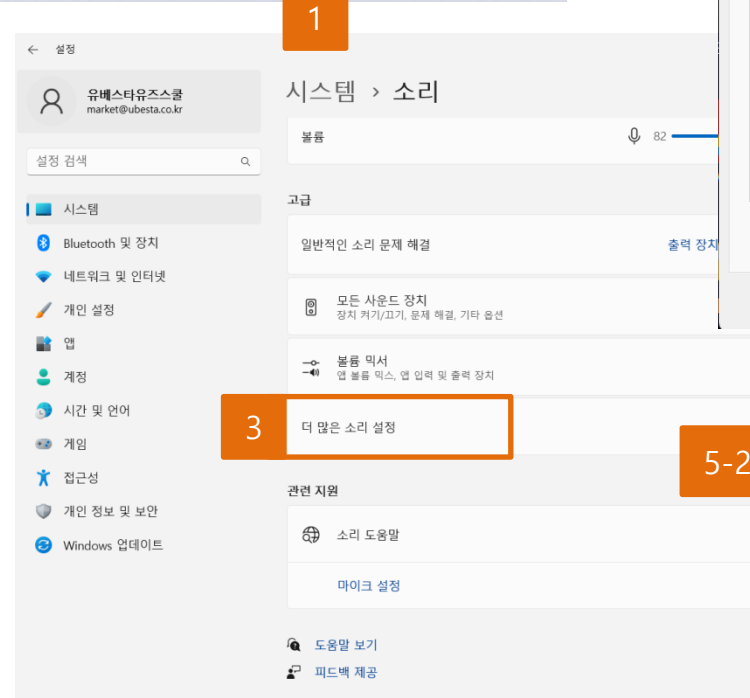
1

← 설정

유베스타유즈스쿨
market@ubesta.co.kr

설정 검색

시스템
Bluetooth 및 장치
네트워크 및 인터넷
개인 설정
앱
계정
시간 및 언어
게임
접근성
개인 정보 및 보안
Windows 업데이트

시스템 › 소리

볼륨 82

고급

일반적인 소리 문제 해결 출력 장치

모든 사운드 장치
장치 켜기/끄기, 문제 해결, 기타 옵션

볼륨 믹서
앱 볼륨 믹스, 앱 입력 및 출력 장치

3

더 많은 소리 설정

5-2

관련 지원

소리 도움말

마이크 설정

도움말 보기

피드백 제공